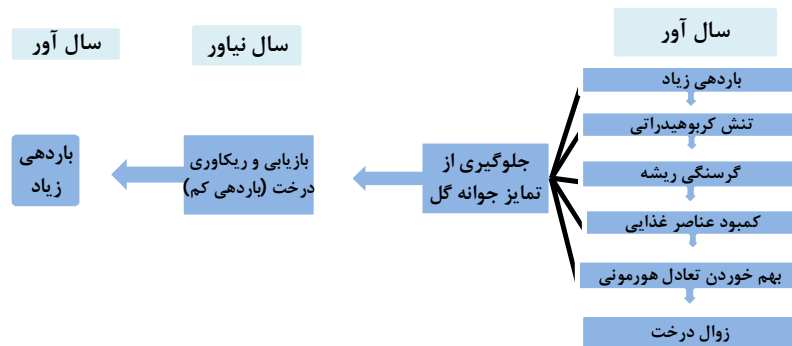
سال آور

باردهی زیاد

تنش کربوهیدراتی

گرسنگی ریشه

کمبود عناصر غذایی

بهم خوردن تعادل هورمونی

زوال درخت

جلوگیری از تمایز جوانه گل

سال نیاور

بازیابی و ریکاوری درخت (باردهی کم)

سال آور

باردهی زیاد